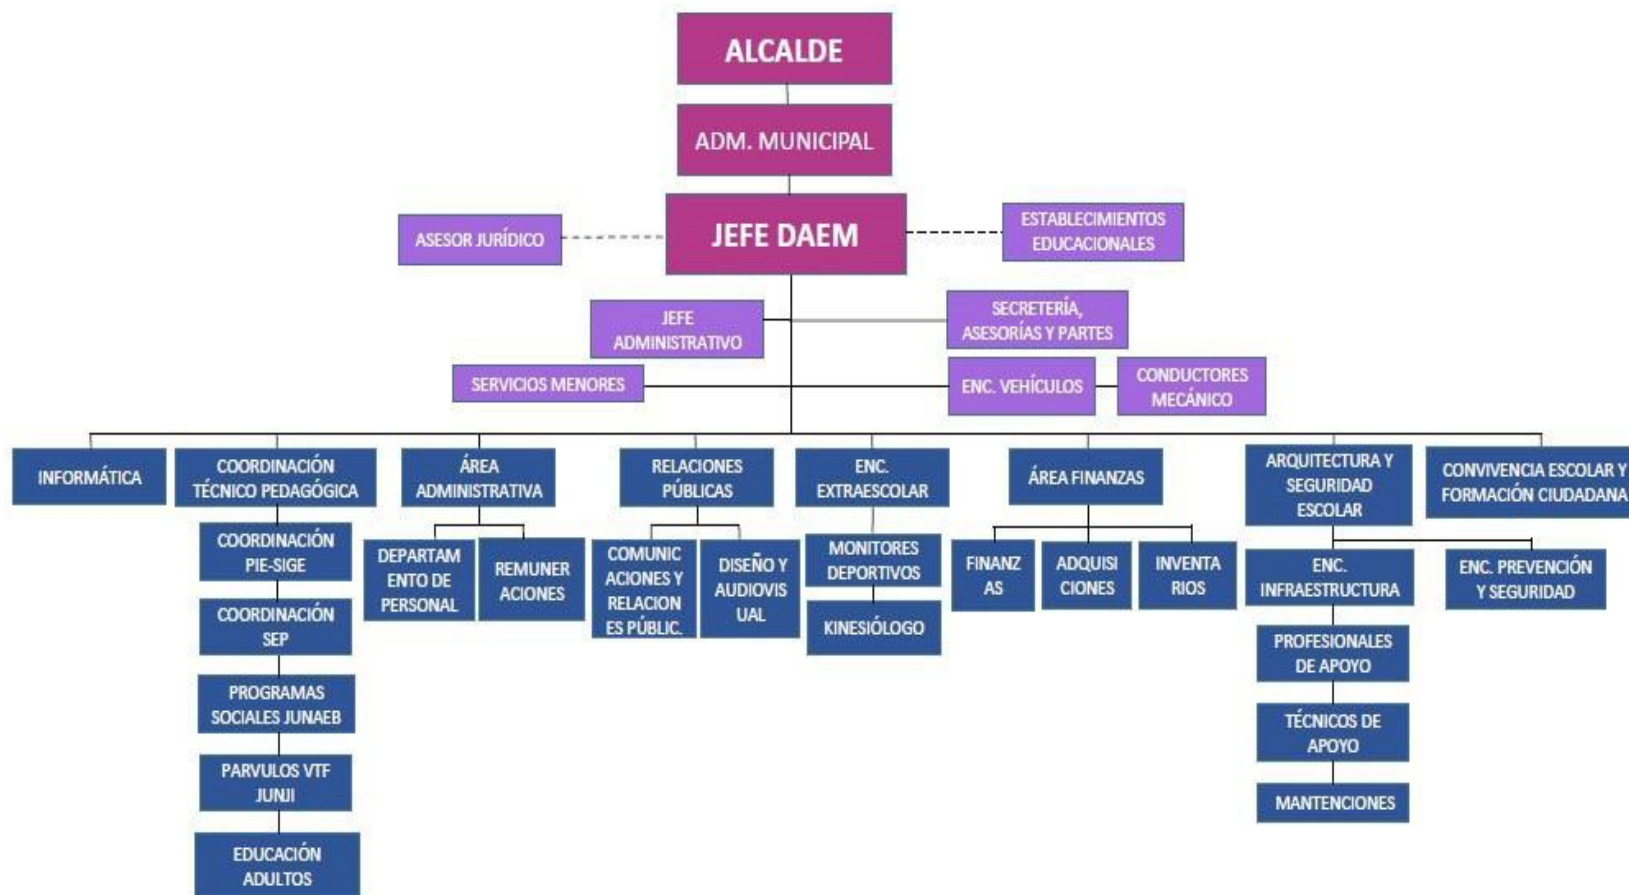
ALCALDE

ADM. MUNICIPAL

ASESOR JURÍDICO

JEFE DAEM

ESTABLECIMIENTOS EDUCACIONALES

JEFE ADMINISTRATIVO

SECRETERÍA, ASESORÍAS Y PARTES

SERVICIOS MENORES

ENC. VEHÍCULOS

CONDUCTORES MECÁNICO

INFORMÁTICA

COORDINACIÓN TÉCNICO PEDAGÓGICA

COORDINACIÓN PIE-SIGE

COORDINACIÓN SEP

PROGRAMAS SOCIALES JUNAEB

PARVULOS VTF JUNJI

EDUCACIÓN ADULTOS

ÁREA ADMINISTRATIVA

DEPARTAM ENTO DE PERSONAL

REMUNER ACIONES

RELACIONES PÚBLICAS

COMUNIC ACIONES Y RELACION ES PÚBLIC.

DISEÑO Y AUDIOVIS UAL

ENC. EXTRAESCOLAR

MONITORES DEPORTIVOS

KINESIÓLOGO

ÁREA FINANZAS

FINANZ AS

ADQUISI CIONES

INVENTA RIOS

ARQUITECTURA Y SEGURIDAD ESCOLAR

ENC. INFRAESTRUCTURA

PROFESIONALES DE APOYO

TÉCNICOS DE APOYO

MANTENCIONES

ENC. PREVENCIÓN Y SEGURIDAD

CONVIVENCIA ESCOLAR Y FORMACIÓN CIUDADANA